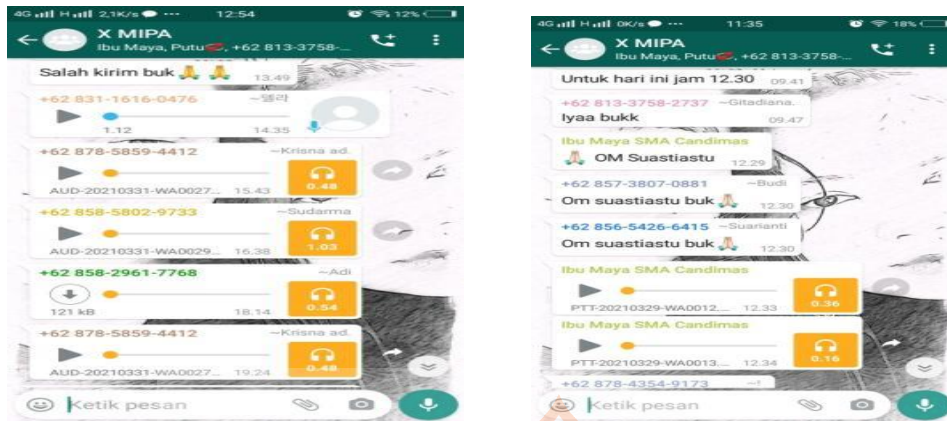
4G H 2,1K/s ··· 12:54 12%

X MIPA
Ibu Maya, Putu, +62 813-3758-...

Salah kirim buk 🙏🙏 13.49

+62 831-1616-0476 ~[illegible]
1.12 14.35

+62 878-5859-4412 ~Krisna ad.
AUD-20210331-WA0027... 15.43
0.48

+62 858-5802-9733 ~Sudarma
AUD-20210331-WA0029... 16.38
1.03

+62 858-2961-7768 ~Adi
121 kB 18.14
0.54

+62 878-5859-4412 ~Krisna ad.
AUD-20210331-WA0027... 19.24
0.48

Ketik pesan

4G H 0K/s ··· 11:35 18%

X MIPA
Ibu Maya, Putu, +62 813-3758-...

Untuk hari ini jam 12.30 09.41

+62 813-3758-2737 ~Gitadiana.
Iyaa bukk 09.47

Ibu Maya SMA Candimas
🙏 OM Suastiastu 12.29

+62 857-3807-0881 ~Budi
Om suastiastu buk 🙏 12.30

+62 856-5426-6415 ~Suarianti
Om suastiastu buk 🙏 12.30

Ibu Maya SMA Candimas
PTT-20210329-WA0012... 12.33
0.36

Ibu Maya SMA Candimas
PTT-20210329-WA0013... 12.34
0.16

+62 878-4354-9173 ~!

Ketik pesan